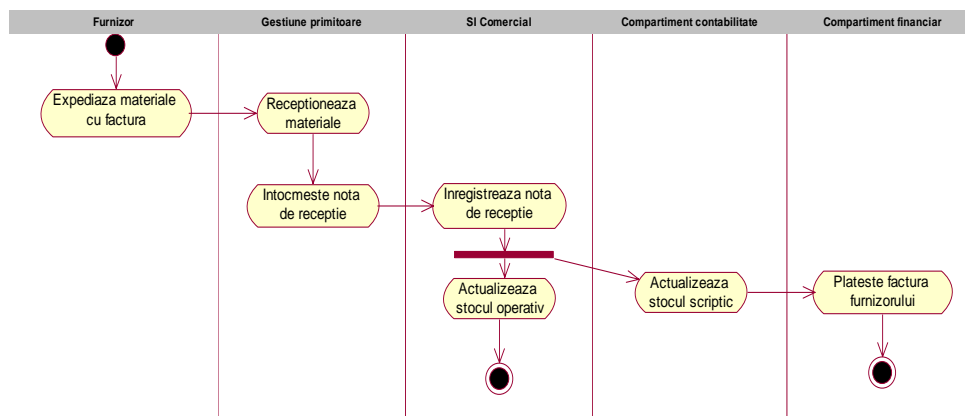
Furnizor

Gestiune primitoare

SI Comercial

Compartiment contabilitate

Compartiment financiar

Expediaza materiale cu factura

Receptioneaza materiale

Intocmeste nota de receptie

Inregistreaza nota de receptie

Actualizeaza stocul operativ

Actualizeaza stocul scriptic

Plateste factura furnizorului